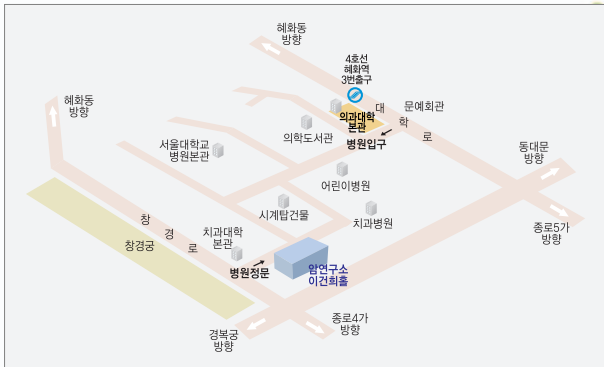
혜화동
방향

4호선
혜화역
3번출구

혜화동
방향

문예회관

대
학
로

의과대학
본관

병원입구

의학도서관

서울대학교
병원본관

동대문
방향

어린이병원

창
경
로

창경궁

시계탑건물

치과대학
본관

치과병원

종로5가
방향

병원정문

암연구소
이건희홀

종로4가
방향

경복궁
방향